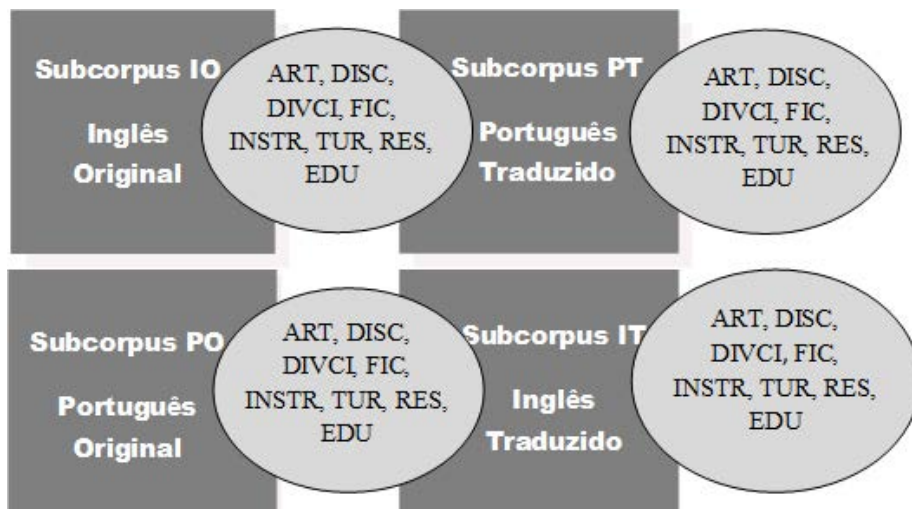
Subcorpus IO

Inglês Original

ART, DISC, DIVCI, FIC, INSTR, TUR, RES, EDU

Subcorpus PT

Português Traduzido

ART, DISC, DIVCI, FIC, INSTR, TUR, RES, EDU

Subcorpus PO

Português Original

ART, DISC, DIVCI, FIC, INSTR, TUR, RES, EDU

Subcorpus IT

Inglês Traduzido

ART, DISC, DIVCI, FIC, INSTR, TUR, RES, EDU